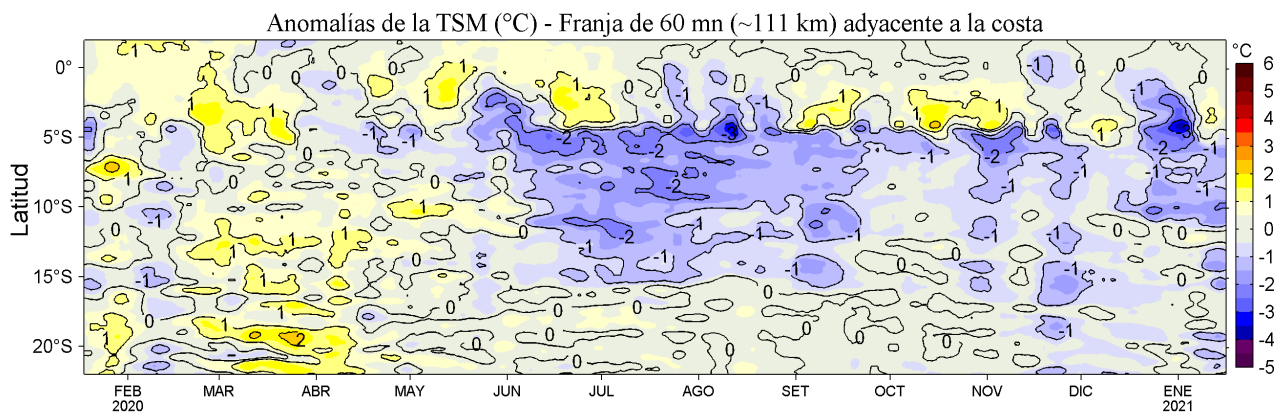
Anomalías de la TSM (°C) - Franja de 60 mn (~111 km) adyacente a la costa

Latitud

0°
5°S
10°S
15°S
20°S

FEB 2020
MAR
ABR
MAY
JUN
JUL
AGO
SET
OCT
NOV
DIC
ENE 2021

°C
6
5
4
3
2
1
0
-1
-2
-3
-4
-5

1
0
-1
-2
-3
2